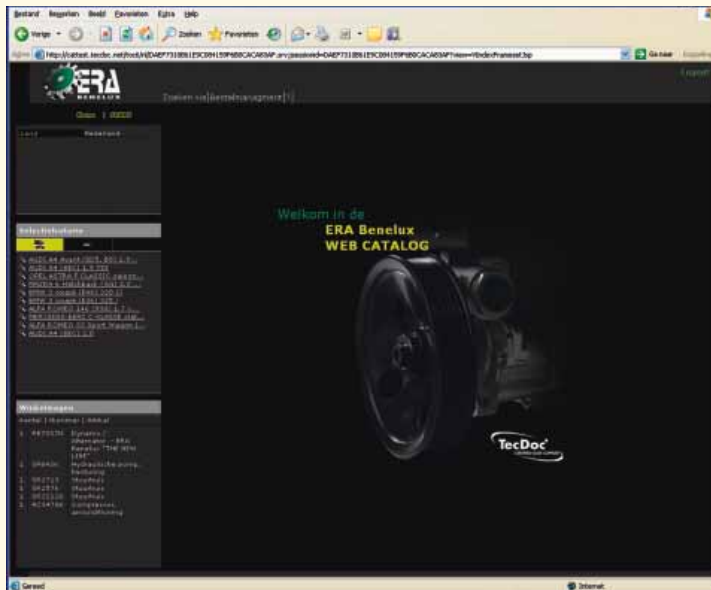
Bestand Bewerken Beeld Favorieten Extra Help

Vorige Zoeken Favorieten

Adres http://catsat.tecdoc.net/tecd/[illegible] Ga naar Koppelingen

Logout

ERA BENELUX

Zoeken via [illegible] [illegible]

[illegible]

Land Nederland

Selectiehistorie

AUDI A4 Avant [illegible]
AUDI A4 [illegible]
OPEL ASTRA F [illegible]
MAZDA 6 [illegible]
BMW 3 coupé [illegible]
BMW 3 coupé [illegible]
ALFA ROMEO 147 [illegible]
MERCEDES-BENZ C-KLASSE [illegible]
ALFA ROMEO GT Sport Wagon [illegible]
AUDI A4 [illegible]

Winkelwagen

Aantal | Nummer | Artikel

1 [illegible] Dynamo / Alternator - ERA Benelux "THE NEW LINE"
1 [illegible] Hydraulische pomp, besturing
1 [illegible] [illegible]
1 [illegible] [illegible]
1 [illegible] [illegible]
1 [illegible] Compressor, aircoinstallatie

Welkom in de
ERA Benelux
WEB CATALOG

TecDoc

Gereed Internet